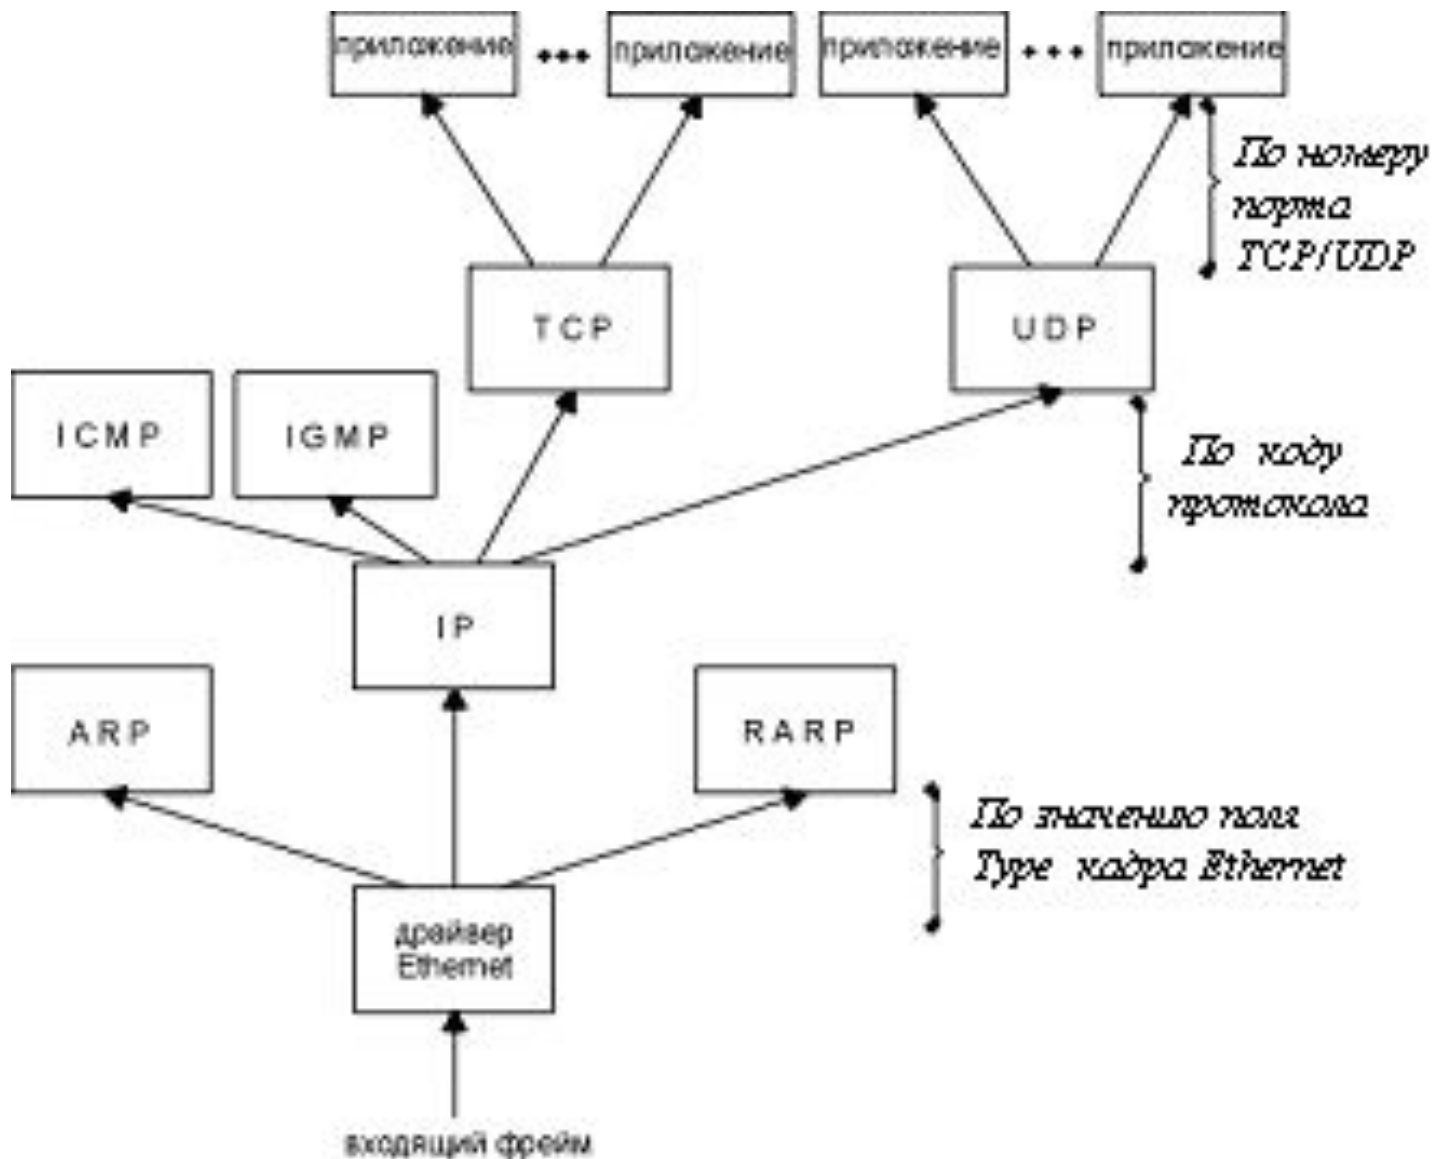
приложение ... приложение приложение ... приложение

По номеру порта TCP/UDP

TCP

UDP

ICMP

IGMP

По коду протокола

IP

ARP

RARP

По значению поля Type кадра Ethernet

драйвер Ethernet

входящий фрейм